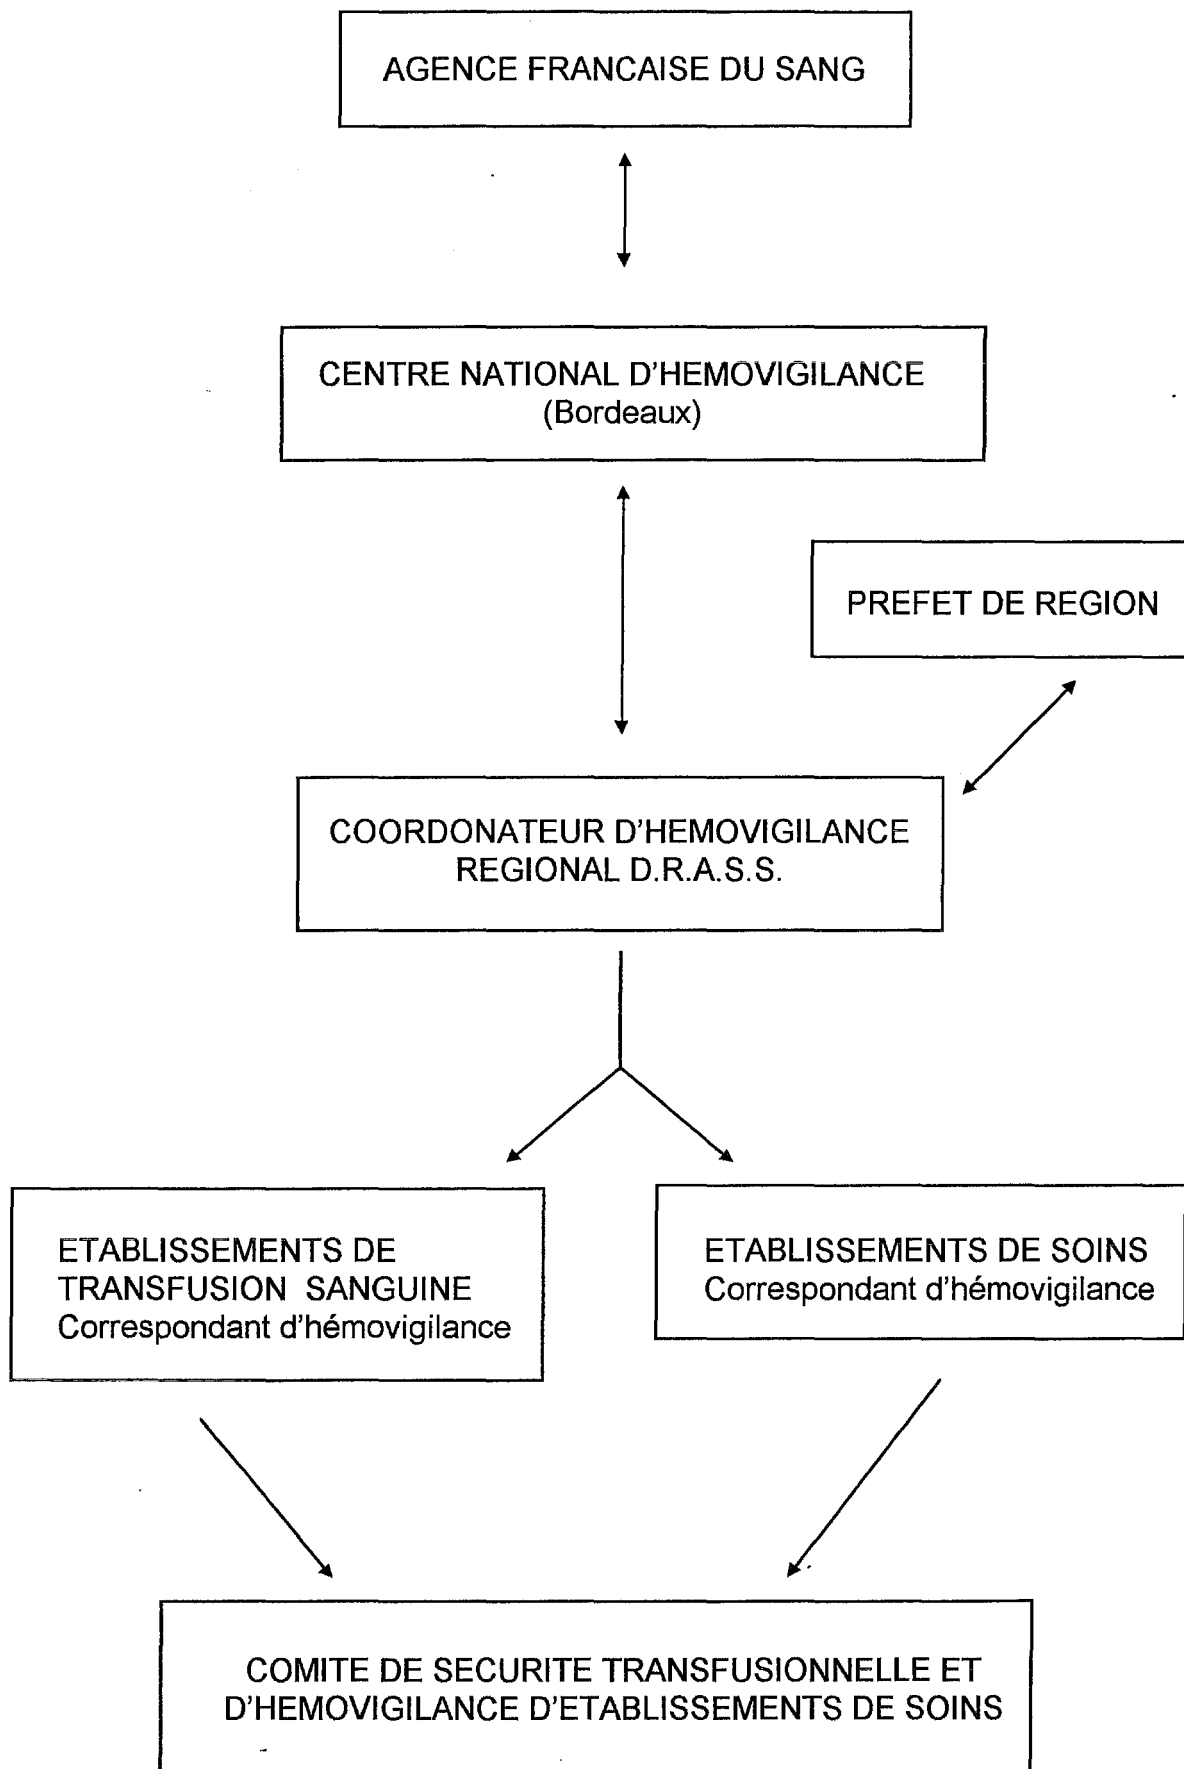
AGENCE FRANCAISE DU SANG

CENTRE NATIONAL D'HEMOVIGILANCE
(Bordeaux)

PREFET DE REGION

COORDONATEUR D'HEMOVIGILANCE
REGIONAL D.R.A.S.S.

ETABLISSEMENTS DE TRANSFUSION SANGUINE
Correspondant d'hémovigilance

ETABLISSEMENTS DE SOINS
Correspondant d'hémovigilance

COMITE DE SECURITE TRANSFUSIONNELLE ET D'HEMOVIGILANCE D'ETABLISSEMENTS DE SOINS